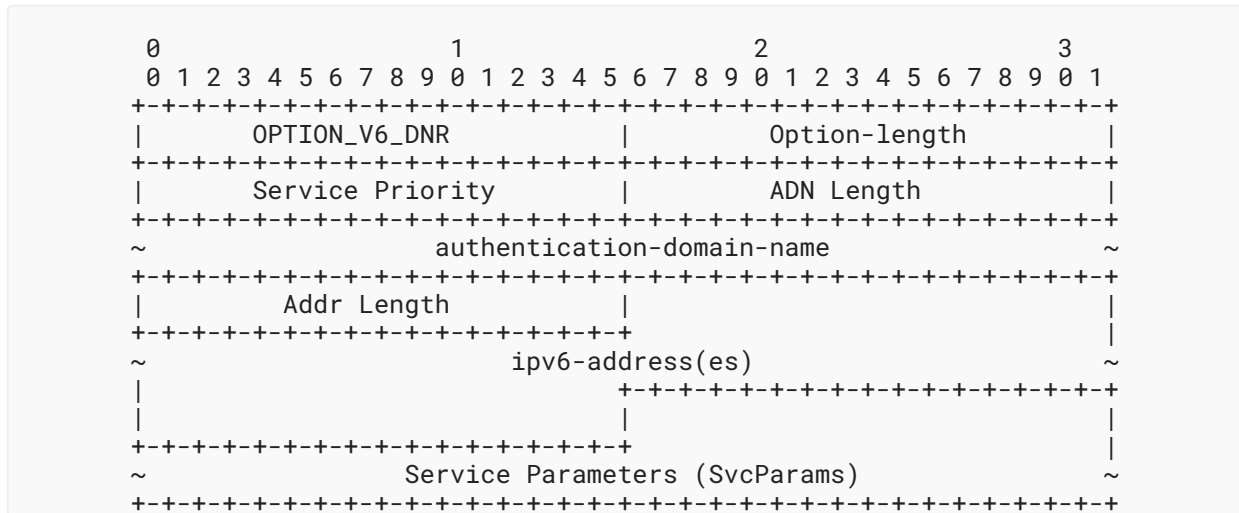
```
 0                   1                   2                   3
 0 1 2 3 4 5 6 7 8 9 0 1 2 3 4 5 6 7 8 9 0 1 2 3 4 5 6 7 8 9 0 1
+-+-+-+-+-+-+-+-+-+-+-+-+-+-+-+-+-+-+-+-+-+-+-+-+-+-+-+-+-+-+-+-+
|       OPTION_V6_DNR           |         Option-length         |
+-+-+-+-+-+-+-+-+-+-+-+-+-+-+-+-+-+-+-+-+-+-+-+-+-+-+-+-+-+-+-+-+
|       Service Priority        |          ADN Length           |
+-+-+-+-+-+-+-+-+-+-+-+-+-+-+-+-+-+-+-+-+-+-+-+-+-+-+-+-+-+-+-+-+
~                  authentication-domain-name                   ~
+-+-+-+-+-+-+-+-+-+-+-+-+-+-+-+-+-+-+-+-+-+-+-+-+-+-+-+-+-+-+-+-+
|         Addr Length           |                               |
+-+-+-+-+-+-+-+-+-+-+-+-+-+-+-+-+                               |
~                        ipv6-address(es)                       ~
|                               +-+-+-+-+-+-+-+-+-+-+-+-+-+-+-+-+
|                               |                               |
+-+-+-+-+-+-+-+-+-+-+-+-+-+-+-+-+                               |
~                 Service Parameters (SvcParams)                ~
+-+-+-+-+-+-+-+-+-+-+-+-+-+-+-+-+-+-+-+-+-+-+-+-+-+-+-+-+-+-+-+-+
```